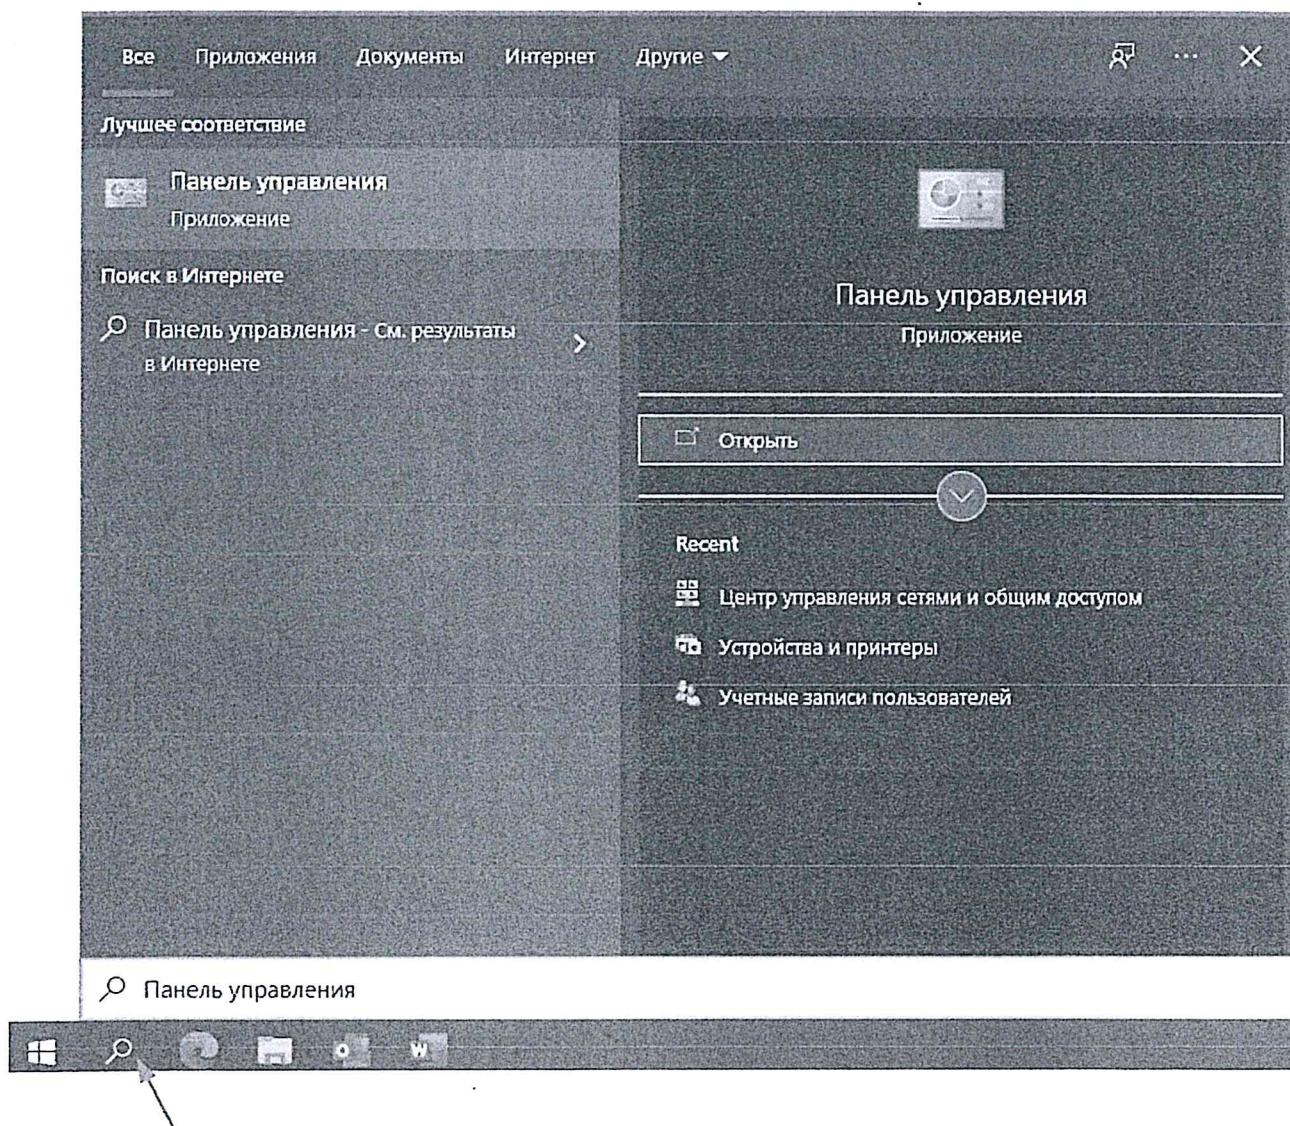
Все Приложения Документы Интернет Другие

Лучшее соответствие

Панель управления
Приложение

Поиск в Интернете

Панель управления - См. результаты в Интернете

Панель управления
Приложение

Открыть

Recent

Центр управления сетями и общим доступом

Устройства и принтеры

Учетные записи пользователей

Панель управления